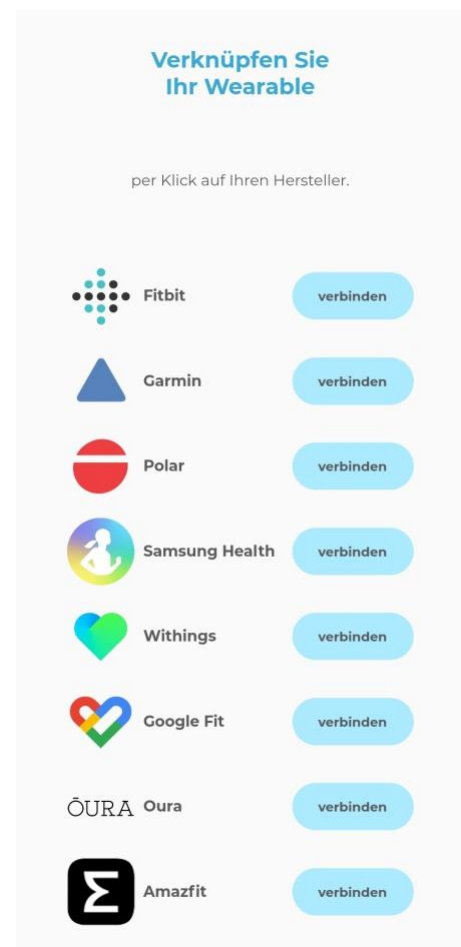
Verknüpfen Sie
Ihr Wearable

per Klick auf Ihren Hersteller.

Fitbit verbinden

Garmin verbinden

Polar verbinden

Samsung Health verbinden

Withings verbinden

Google Fit verbinden

ŌURA Oura verbinden

Amazfit verbinden